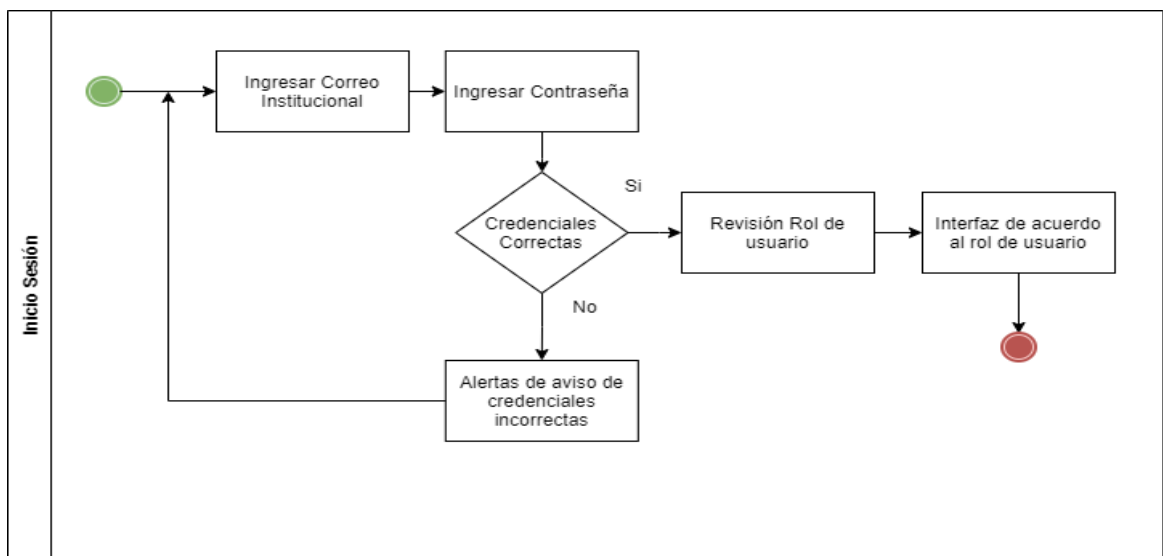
Inicio Sesión

Ingresar Correo Institucional

Ingresar Contraseña

Credenciales Correctas

Si

Revisión Rol de usuario

Interfaz de acuerdo al rol de usuario

No

Alertas de aviso de credenciales incorrectas